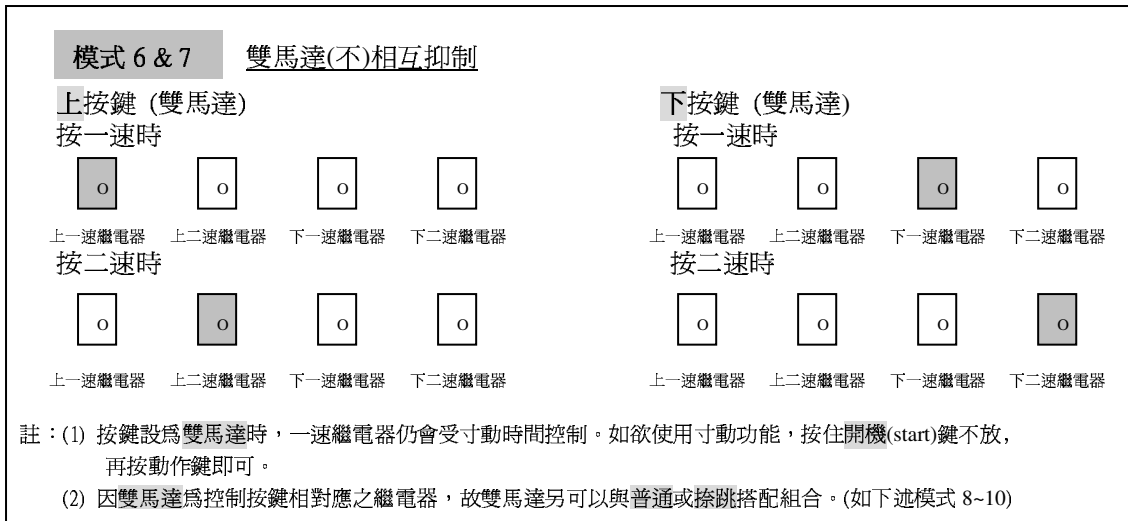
模式 6 & 7　雙馬達(不)相互抑制

上按鍵 (雙馬達)
按一速時

o　o　o　o

上一速繼電器　上二速繼電器　下一速繼電器　下二速繼電器

按二速時

o　o　o　o

上一速繼電器　上二速繼電器　下一速繼電器　下二速繼電器

下按鍵 (雙馬達)
按一速時

o　o　o　o

上一速繼電器　上二速繼電器　下一速繼電器　下二速繼電器

按二速時

o　o　o　o

上一速繼電器　上二速繼電器　下一速繼電器　下二速繼電器

註：(1) 按鍵設爲雙馬達時，一速繼電器仍會受寸動時間控制。如欲使用寸動功能，按住開機(start)鍵不放，再按動作鍵即可。

(2) 因雙馬達爲控制按鍵相對應之繼電器，故雙馬達另可以與普通或捺跳搭配組合。(如下述模式 8~10)